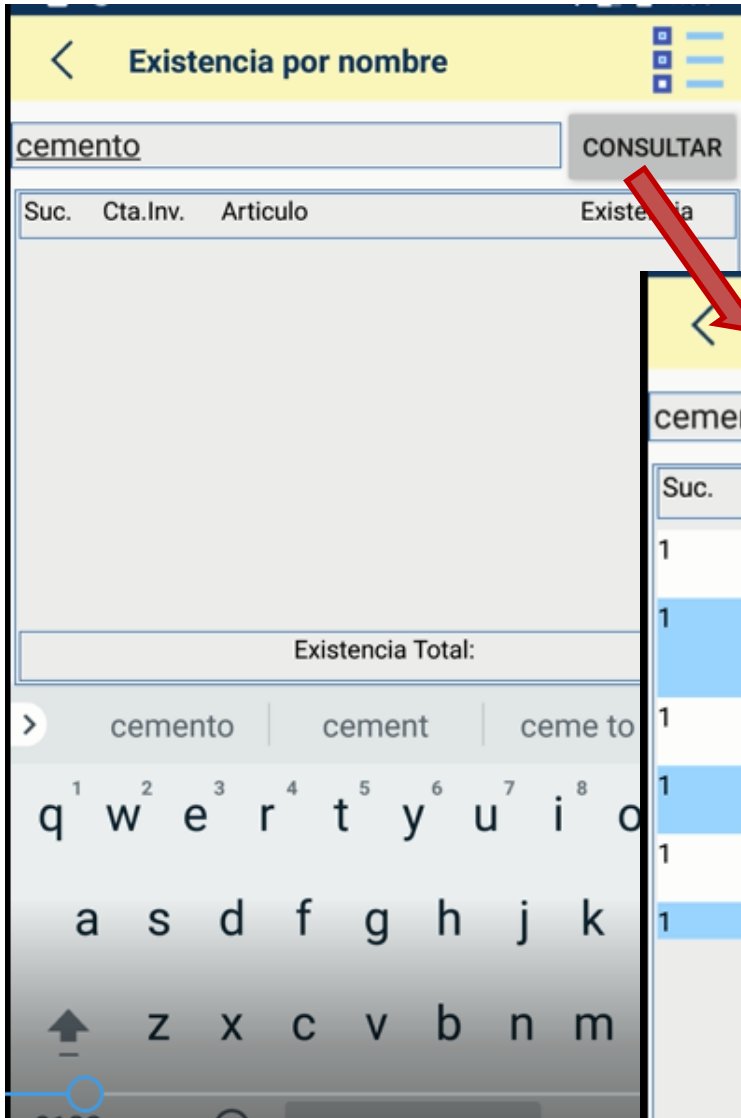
Existencia por nombre

cemento

CONSULTAR

Suc. Cta.Inv. Articulo Existe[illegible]ia

Existencia Total:

cemento cement ceme to

q 1 w 2 e 3 r 4 t 5 y 6 u 7 i 8 o

a s d f g h j k

z x c v b n m

cemen

Suc.

1

1

1

1

1

1